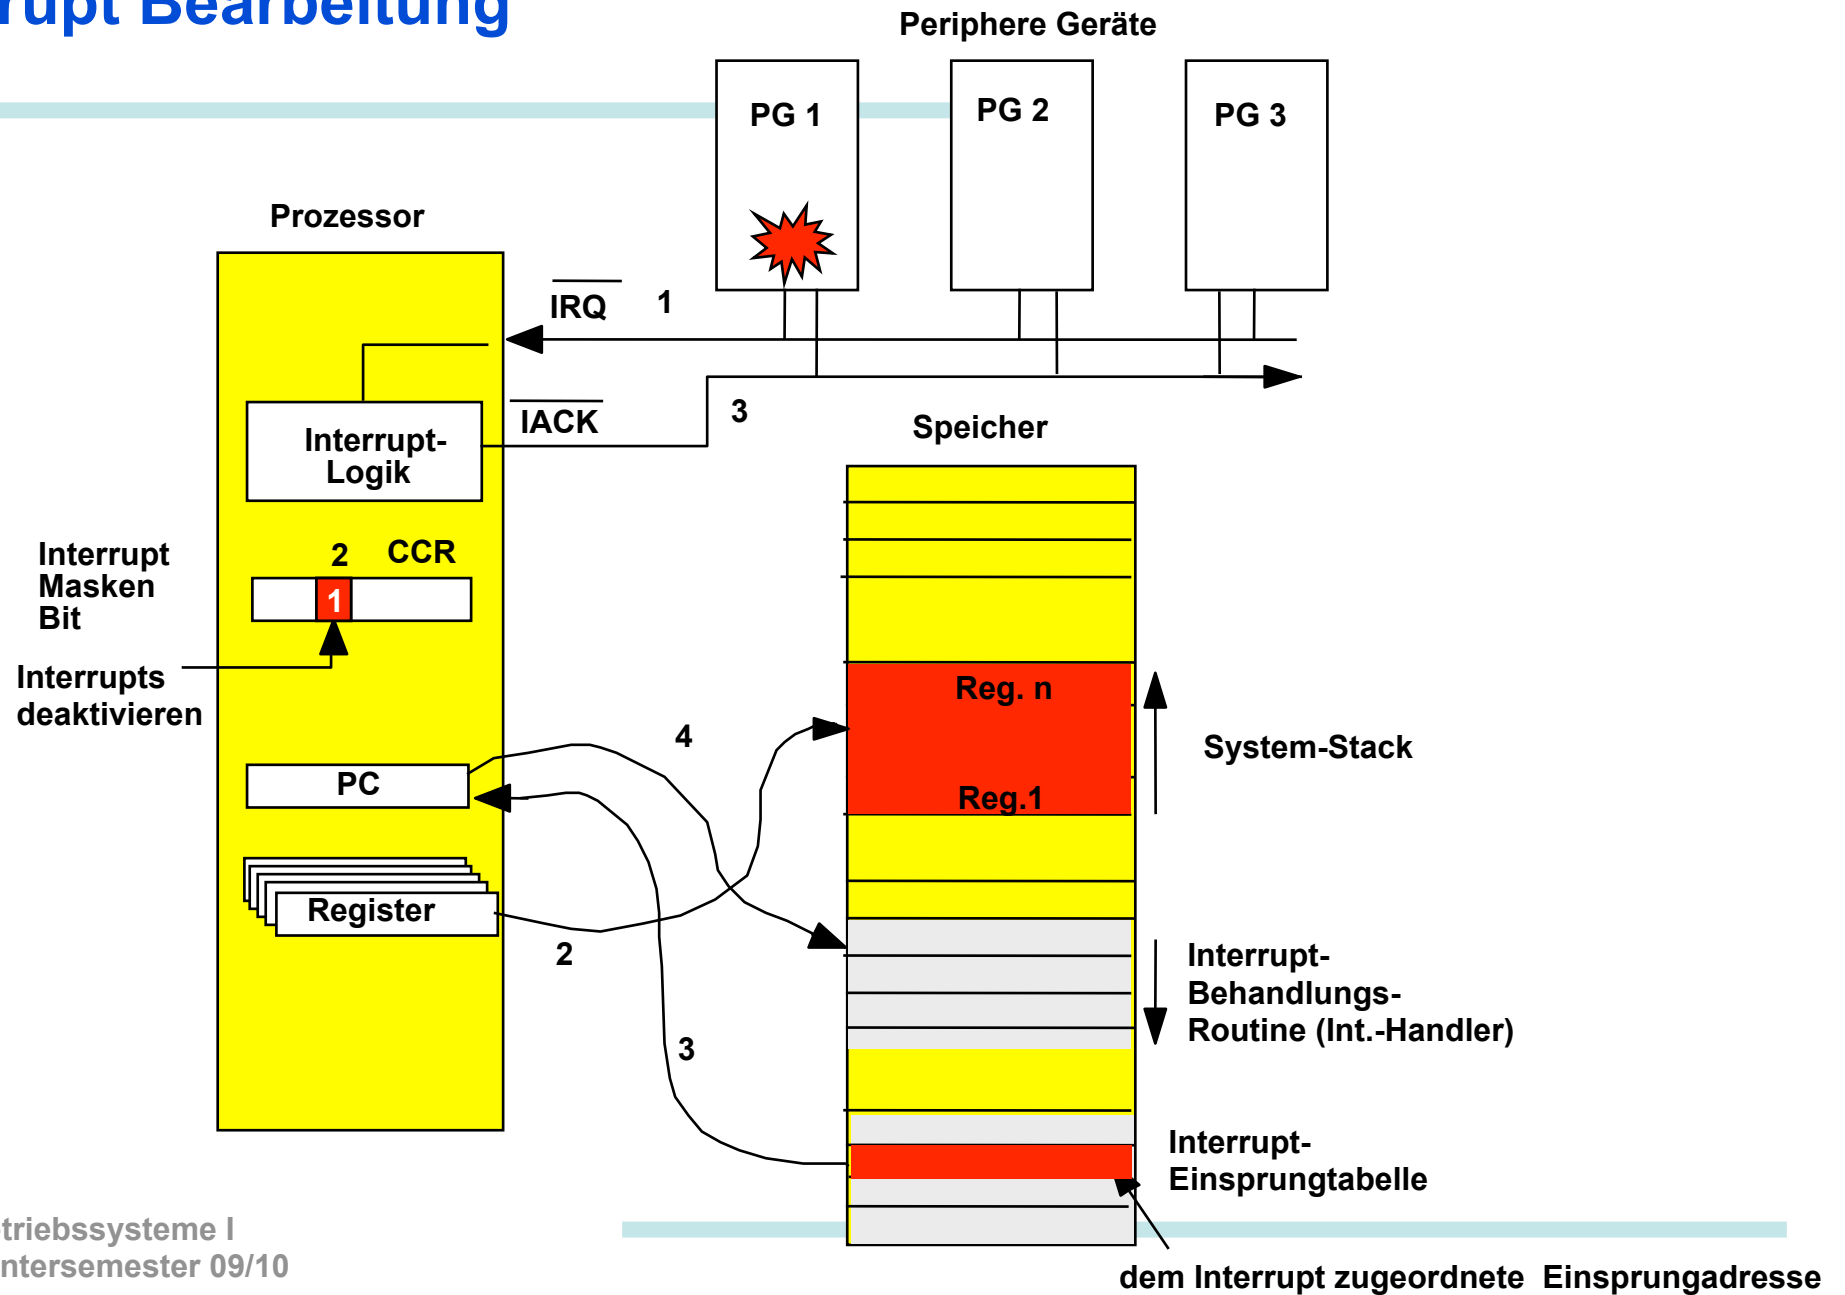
rupt Bearbeitung

Periphere Geräte

PG 1

PG 2

PG 3

Prozessor

$\overline{IRQ}$ 1

$\overline{IACK}$ 3

Interrupt-Logik

Speicher

Interrupt Masken Bit

2 CCR

1

Interrupts deaktivieren

Reg. n

Reg.1

4

System-Stack

PC

Register

2

Interrupt-Behandlungs-Routine (Int.-Handler)

3

Interrupt-Einsprungtabelle

triebssysteme I
ntersemester 09/10

dem Interrupt zugeordnete Einsprungadresse